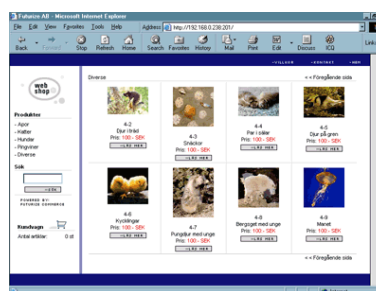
Futurize AB - Microsoft Internet Explorer

File Edit View Favorites Tools Help

Back Forward Stop Refresh Home Search Favorites History Mail Print Edit Discuss ICQ

Address http://192.168.0.238:201/

Links

• VILLKOR • KONTAKT • HEM

web shop

Produkter
- Apor
- Katter
- Hundar
- Ringviner
- Diverse

Sök

POWERED BY FUTURIZE COMMERCE

Kundvagn
Antal artiklar: 0 st

Diverse

<< Föregående sida

4-2
Djur i träd
Pris: 100:- SEK

4-3
Snäckor
Pris: 100:- SEK

4-4
Par i säker
Pris: 100:- SEK

4-5
Djur på gren
Pris: 100:- SEK

4-6
Kycklingar
Pris: 100:- SEK

4-7
Pungdjur med unge
Pris: 100:- SEK

4-8
Bergsget med unge
Pris: 100:- SEK

4-9
Manet
Pris: 100:- SEK

<< Föregående sida